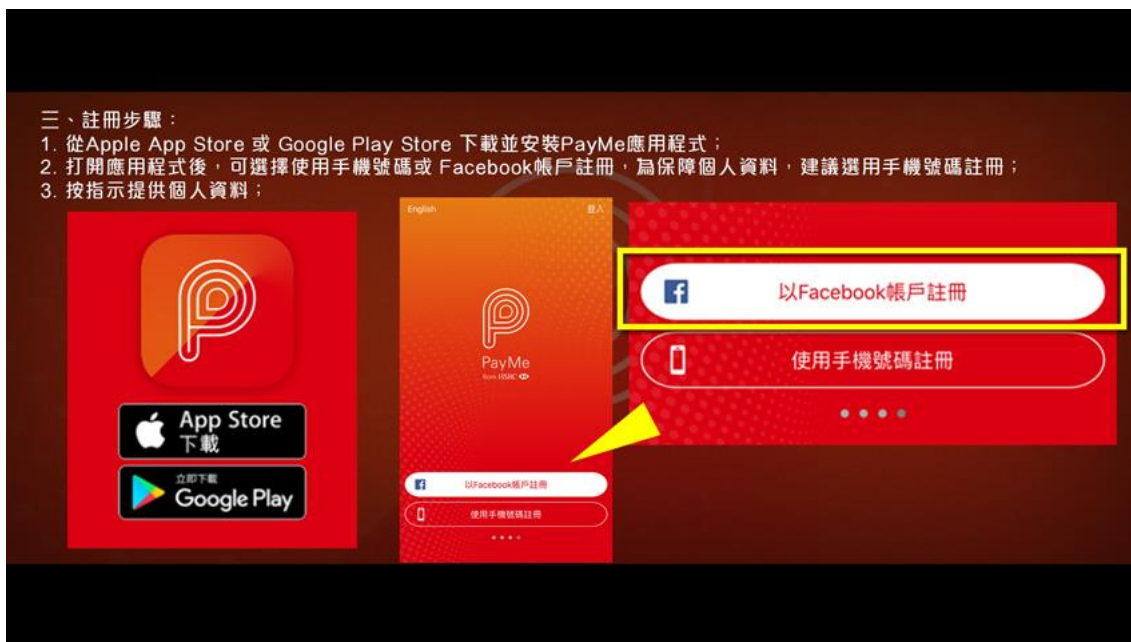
三、註冊步驟：
1. 從Apple App Store 或 Google Play Store 下載並安裝PayMe應用程式；
2. 打開應用程式後，可選擇使用手機號碼或 Facebook帳戶註冊，為保障個人資料，建議選用手機號碼註冊；
3. 按指示提供個人資料；

App Store
下載

立即下載
Google Play

English
登入

PayMe
from HSBC

以Facebook帳戶註冊
使用手機號碼註冊

以Facebook帳戶註冊
使用手機號碼註冊